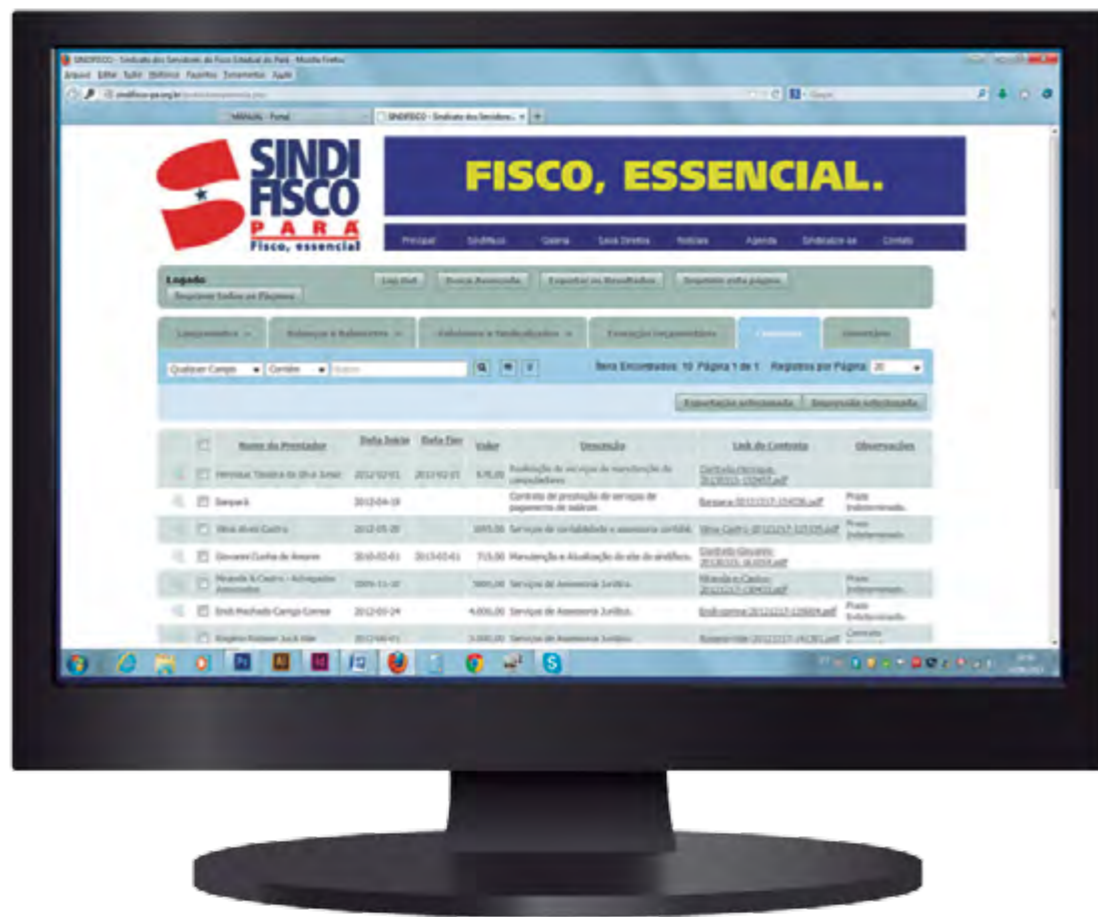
SINDIFISCO - Sindicato dos Servidores do Fisco Estadual do Pará - Mozilla Firefox
Arquivo Editar Exibir Histórico Favoritos Ferramentas Ajuda
sindifisco-pa.org.br
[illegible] - Portal
SINDIFISCO - Sindicato dos Servidore... ×

SINDI FISCO PARÁ Fisco, essencial

FISCO, ESSENCIAL.

Principal Sindifisco Galeria Seus Direitos Notícias Agenda Sindicalize-se Contato

Logado
Imprimir Todas as Páginas
Log Out Busca Avançada Exportar os Resultados Imprimir esta página

Lançamentos Balanço e Balancetes Feriados e Sindicalizados Execução orçamentária Contratos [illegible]

Qualquer Campo Contém Itens Encontrados: 10 Página 1 de 1 Registros por Página 20

Exportação selecionada Impressão selecionada

| | Nome do Prestador | Data Início | Data Fim | Valor | Descrição | Link do Contrato | Observações |
|---|---|---|---|---|---|---|---|
| | Henrique Teixeira da Silva Júnior | 2012-02-01 | 2013-02-01 | 870,00 | Prestação de serviços de manutenção de computadores | Contrato Henrique 20130315-155657.pdf | |
| | Banpará | 2012-04-19 | | | Contrato de prestação de serviços de pagamento de salários | Banpara-20121217-154436.pdf | Prazo Indeterminado. |
| | Silvia Alves Castro | 2012-05-20 | | 1695,00 | Serviços de contabilidade e assessoria contábil. | Silvia Castro-20121217-125325.pdf | Prazo Indeterminado. |
| | Giovanni Cunha de Amorim | 2010-02-01 | 2013-02-01 | 715,00 | Manutenção e Atualização do site do sindifisco. | Contrato Giovanni 20130315-161059.pdf | |
| | Miranda & Castro - Advogados Associados | 2009-11-10 | | 3800,00 | Serviços de Assessoria Jurídica. | Miranda e Castro-20121217-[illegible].pdf | Prazo Indeterminado. |
| | Emili Machado Carriço Correa | 2012-03-24 | | 4.000,00 | Serviços de Assessoria Jurídica. | Emilicorrea-20121217-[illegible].pdf | Prazo Indeterminado. |
| | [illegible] | 2012-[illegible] | | 3.000,00 | Serviços de Assessoria Jurídica. | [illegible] | Contrato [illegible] |